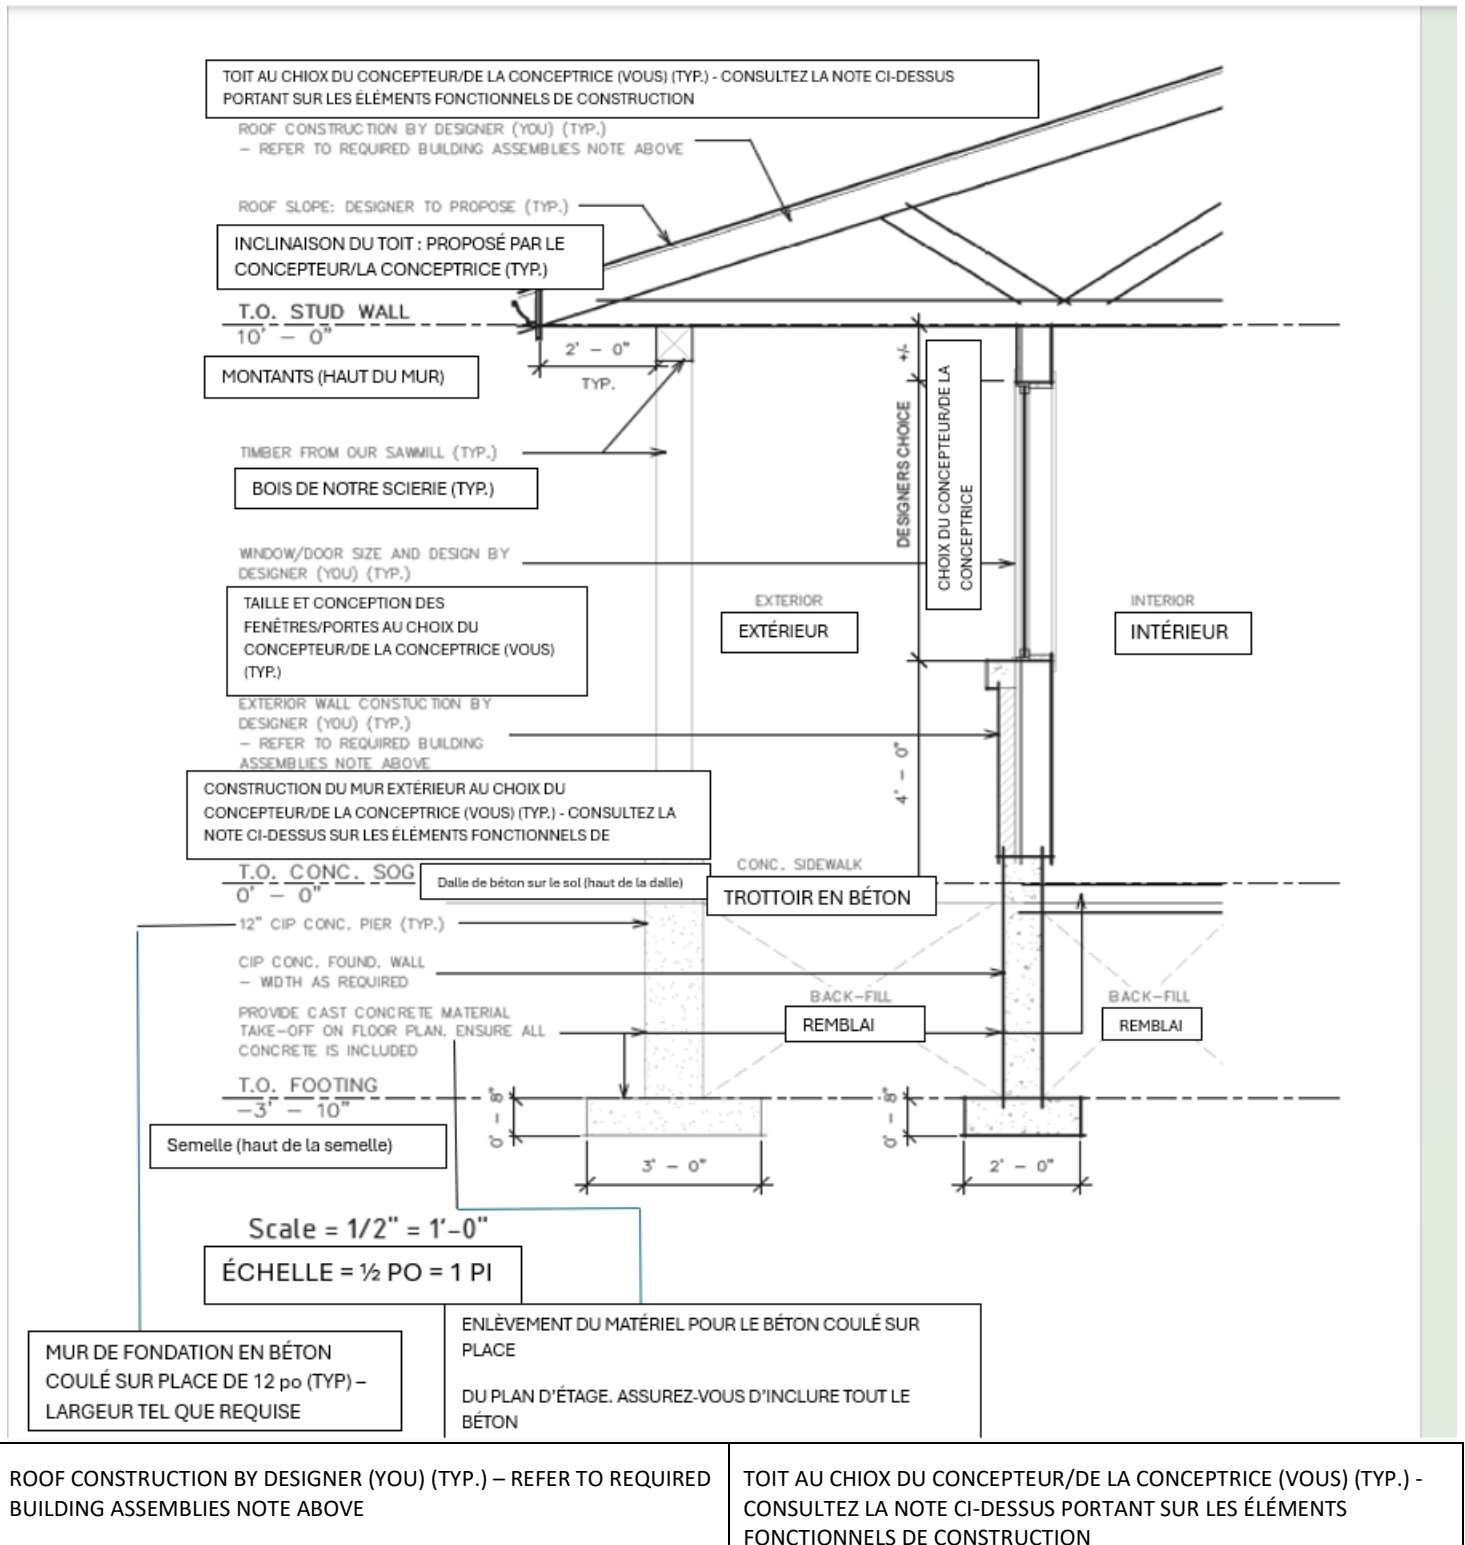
TOIT AU CHIOX DU CONCEPTEUR/DE LA CONCEPTRICE (VOUS) (TYP.) - CONSULTEZ LA NOTE CI-DESSUS PORTANT SUR LES ÉLÉMENTS FONCTIONNELS DE CONSTRUCTION

ROOF CONSTRUCTION BY DESIGNER (YOU) (TYP.) – REFER TO REQUIRED BUILDING ASSEMBLIES NOTE ABOVE

ROOF SLOPE: DESIGNER TO PROPOSE (TYP.)

INCLINAISON DU TOIT : PROPOSÉ PAR LE CONCEPTEUR/LA CONCEPTRICE (TYP.)

T.O. STUD WALL
10' – 0"

2' – 0"
TYP.

MONTANTS (HAUT DU MUR)

+/-

DESIGNERS CHOICE

CHOIX DU CONCEPTEUR/DE LA CONCEPTRICE

TIMBER FROM OUR SAWMILL (TYP.)

BOIS DE NOTRE SCIERIE (TYP.)

WINDOW/DOOR SIZE AND DESIGN BY DESIGNER (YOU) (TYP.)

TAILLE ET CONCEPTION DES FENÊTRES/PORTES AU CHOIX DU CONCEPTEUR/DE LA CONCEPTRICE (VOUS) (TYP.)

EXTERIOR
EXTÉRIEUR

INTERIOR
INTÉRIEUR

EXTERIOR WALL CONSTUCTION BY DESIGNER (YOU) (TYP.) – REFER TO REQUIRED BUILDING ASSEMBLIES NOTE ABOVE

4' – 0"

CONSTRUCTION DU MUR EXTÉRIEUR AU CHOIX DU CONCEPTEUR/DE LA CONCEPTRICE (VOUS) (TYP.) - CONSULTEZ LA NOTE CI-DESSUS SUR LES ÉLÉMENTS FONCTIONNELS DE

T.O. CONC. SOG
0' – 0"

Dalle de béton sur le sol (haut de la dalle)

CONC. SIDEWALK

TROTTOIR EN BÉTON

12" CIP CONC. PIER (TYP.)

CIP CONC. FOUND. WALL – WIDTH AS REQUIRED

PROVIDE CAST CONCRETE MATERIAL TAKE-OFF ON FLOOR PLAN. ENSURE ALL CONCRETE IS INCLUDED

BACK-FILL
REMBLAI

BACK-FILL
REMBLAI

T.O. FOOTING
-3' – 10"

0' – 8"

0' – 8"

Semelle (haut de la semelle)

3' – 0"

2' – 0"

Scale = 1/2" = 1'-0"

ÉCHELLE = ½ PO = 1 PI

MUR DE FONDATION EN BÉTON COULÉ SUR PLACE DE 12 po (TYP) – LARGEUR TEL QUE REQUISE

ENLÈVEMENT DU MATÉRIEL POUR LE BÉTON COULÉ SUR PLACE

DU PLAN D'ÉTAGE. ASSUREZ-VOUS D'INCLURE TOUT LE BÉTON

| ROOF CONSTRUCTION BY DESIGNER (YOU) (TYP.) – REFER TO REQUIRED BUILDING ASSEMBLIES NOTE ABOVE | TOIT AU CHIOX DU CONCEPTEUR/DE LA CONCEPTRICE (VOUS) (TYP.) - CONSULTEZ LA NOTE CI-DESSUS PORTANT SUR LES ÉLÉMENTS FONCTIONNELS DE CONSTRUCTION |
|---|---|